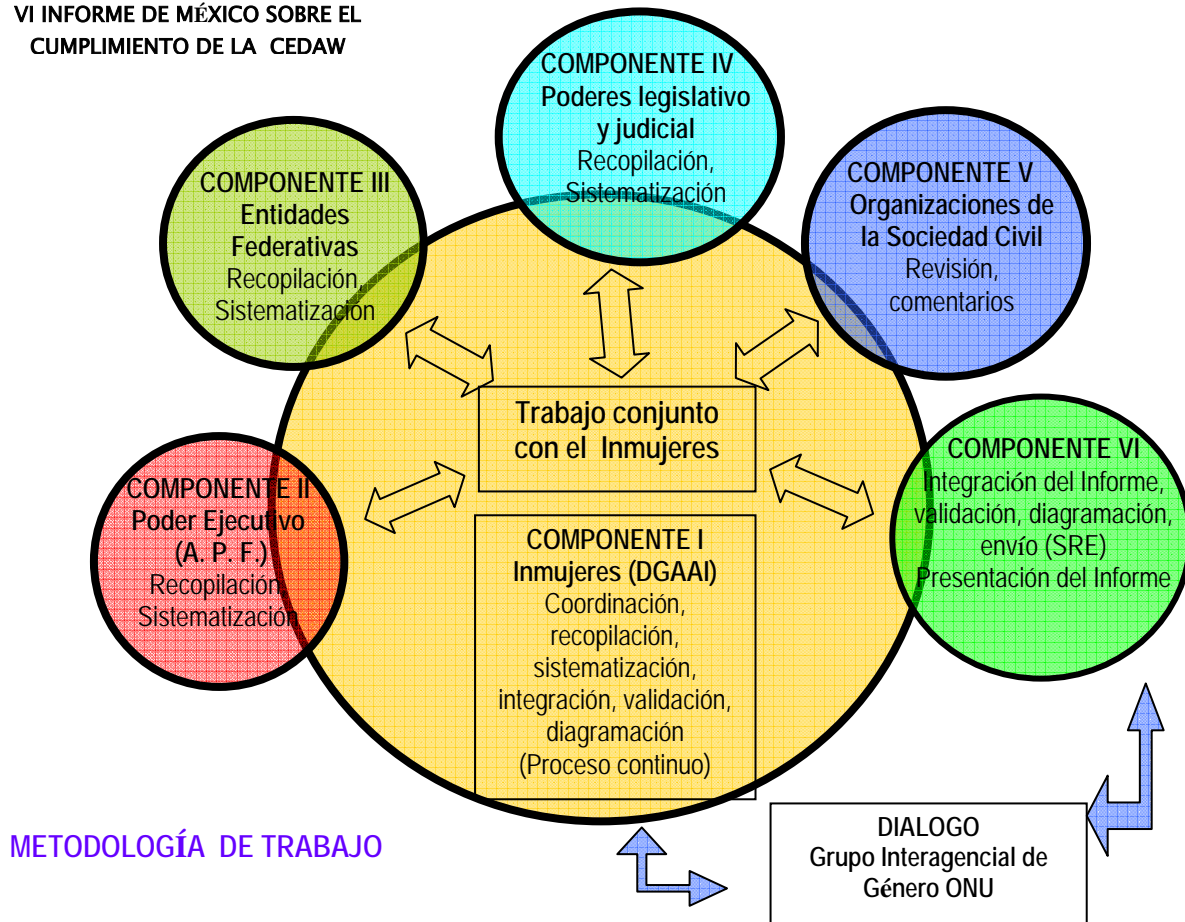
VI INFORME DE MÉXICO SOBRE EL CUMPLIMIENTO DE LA CEDAW

COMPONENTE IV
Poderes legislativo y judicial
Recopilación, Sistematización

COMPONENTE III
Entidades Federativas
Recopilación, Sistematización

COMPONENTE V
Organizaciones de la Sociedad Civil
Revisión, comentarios

Trabajo conjunto con el Inmujeres

COMPONENTE II
Poder Ejecutivo (A. P. F.)
Recopilación Sistematización

COMPONENTE VI
Integración del Informe, validación, diagramación, envío (SRE)
Presentación del Informe

COMPONENTE I
Inmujeres (DGAAI)
Coordinación, recopilación, sistematización, integración, validación, diagramación
(Proceso continuo)

METODOLOGÍA DE TRABAJO

DIALOGO
Grupo Interagencial de Género ONU